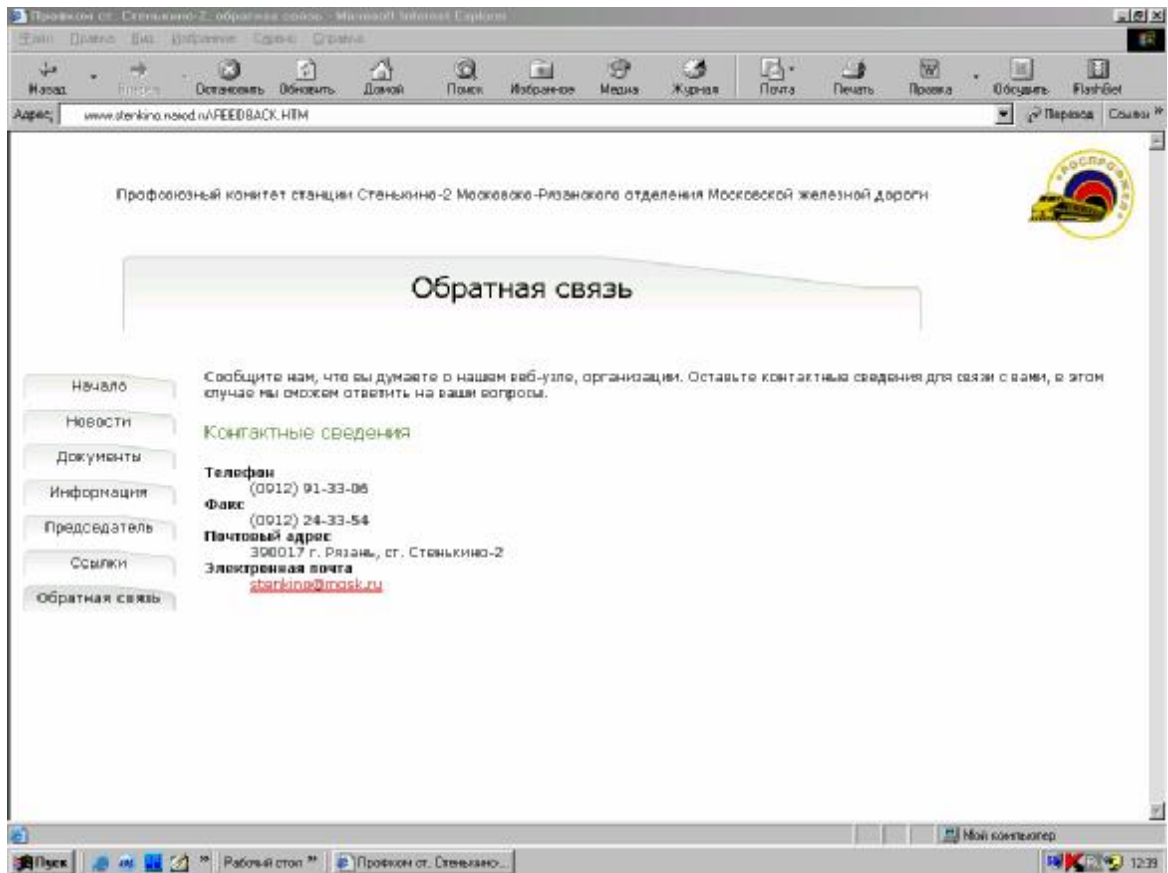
Профком ст. Стенькино-2: обратная связь - Microsoft Internet Explorer

Файл Правка Вид Избранное Сервис Справка

Назад Вперед Остановить Обновить Домой Поиск Избранное Медиа Журнал Почта Печать Правка Обсудить FlashGet

Адрес: www.stenkino.narod.ru/FEEDBACK.HTM Переход Ссылки

Профсоюзный комитет станции Стенькино-2 Московско-Рязанского отделения Московской железной дороги

РОСПРОФЖЕЛ

Обратная связь

Начало
Новости
Документы
Информация
Председатель
Ссылки
Обратная связь

Сообщите нам, что вы думаете о нашем веб-узле, организации. Оставьте контактные сведения для связи с вами, в этом случае мы сможем ответить на ваши вопросы.

Контактные сведения

Телефон
(0912) 91-33-06
Факс
(0912) 24-33-54
Почтовый адрес
390017 г. Рязань, ст. Стенькино-2
Электронная почта
stenkino@mosk.ru

Мой компьютер

Пуск Рабочий стол Профком ст. Стенькино-... 12:39